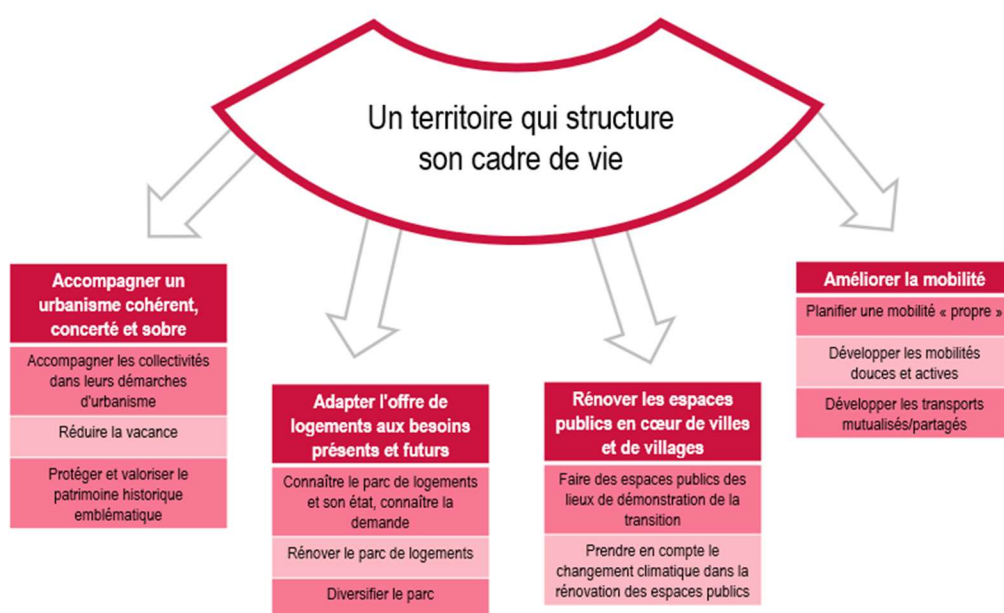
Un territoire qui structure son cadre de vie

Accompagner un urbanisme cohérent, concerté et sobre

Accompagner les collectivités dans leurs démarches d'urbanisme

Réduire la vacance

Protéger et valoriser le patrimoine historique emblématique

Adapter l'offre de logements aux besoins présents et futurs

Connaître le parc de logements et son état, connaître la demande

Rénover le parc de logements

Diversifier le parc

Rénover les espaces publics en cœur de villes et de villages

Faire des espaces publics des lieux de démonstration de la transition

Prendre en compte le changement climatique dans la rénovation des espaces publics

Améliorer la mobilité

Planifier une mobilité « propre »

Développer les mobilités douces et actives

Développer les transports mutualisés/partagés